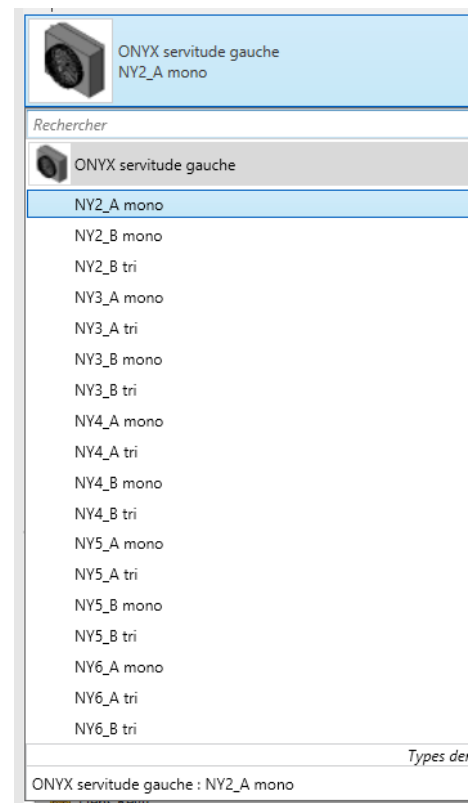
ONYX servitude gauche
NY2_A mono

Rechercher

ONYX servitude gauche

NY2_A mono
NY2_B mono
NY2_B tri
NY3_A mono
NY3_A tri
NY3_B mono
NY3_B tri
NY4_A mono
NY4_A tri
NY4_B mono
NY4_B tri
NY5_A mono
NY5_A tri
NY5_B mono
NY5_B tri
NY6_A mono
NY6_A tri
NY6_B tri

Types der

ONYX servitude gauche : NY2_A mono